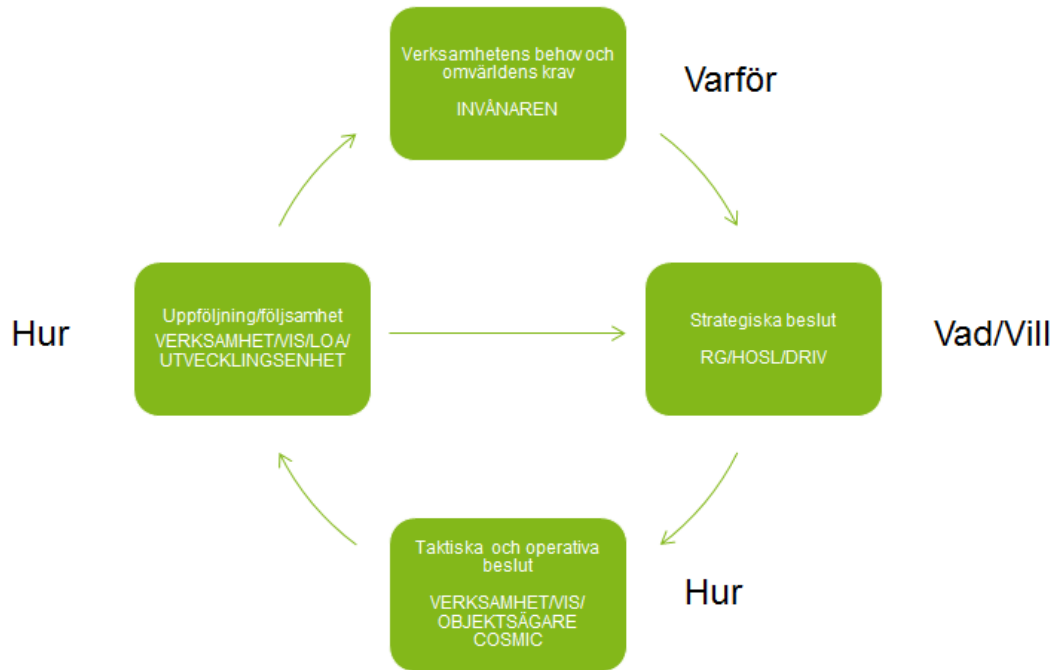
Verksamhetens behov och omvärldens krav

INVÅNAREN

Varför

Strategiska beslut

RG/HOSL/DRIV

Vad/Vill

Taktiska och operativa beslut

VERKSAMHET/VIS/ OBJEKTSÄGARE COSMIC

Hur

Uppföljning/följsamhet

VERKSAMHET/VIS/LOA/ UTVECKLINGSENHET

Hur